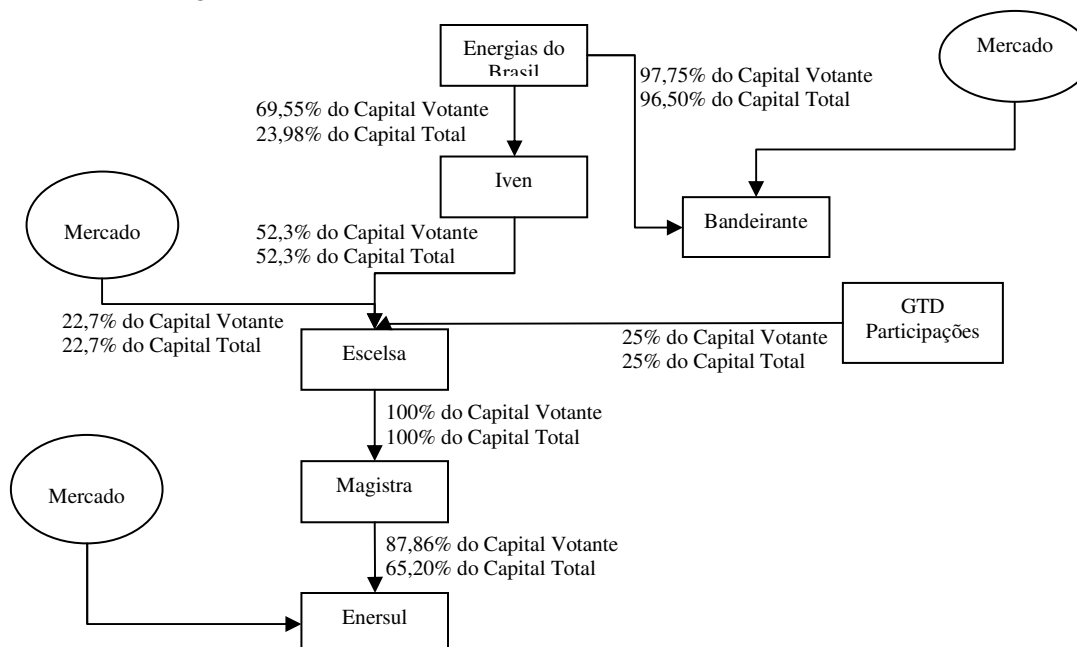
Energias do Brasil

Mercado

97,75% do Capital Votante
96,50% do Capital Total

69,55% do Capital Votante
23,98% do Capital Total

Iven

Bandeirante

Mercado

52,3% do Capital Votante
52,3% do Capital Total

GTD Participações

22,7% do Capital Votante
22,7% do Capital Total

25% do Capital Votante
25% do Capital Total

Escelsa

100% do Capital Votante
100% do Capital Total

Mercado

Magistra

87,86% do Capital Votante
65,20% do Capital Total

Enersul